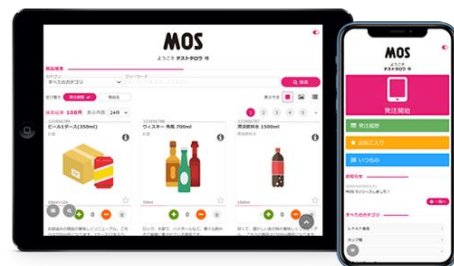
MOS

ようこそ テストクロウ 様

商品検索

カテゴリ

すべてのカテゴリ

フリーワード

検索

並び替え

表示件数 24件

検索結果 108件

表示形式

1 2 3 4 5

ビール(ギフト)(350ml)

ウイスキー 角瓶 700ml

清涼飲料水 (500ml)

0

0

0

MOS

ようこそ

テストクロウ 様

発注開始

発注履歴

お気に入り

いつもの

お知らせ

すべてのカテゴリ

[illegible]